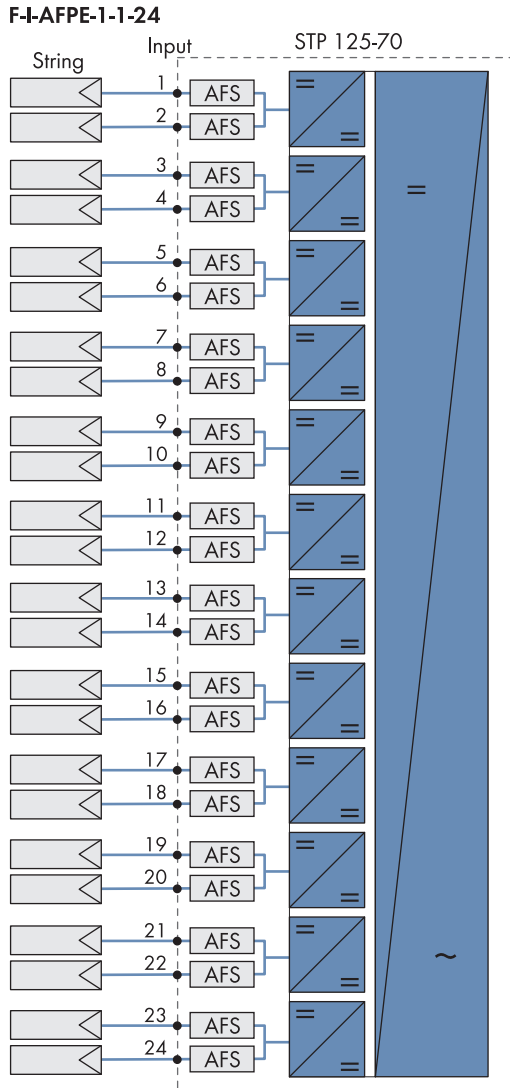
F-I-AFPE-1-1-24

String

Input

STP 125-70

1 AFS
2 AFS
=
=
3 AFS
4 AFS
=
=
5 AFS
6 AFS
=
=
7 AFS
8 AFS
=
=
9 AFS
10 AFS
=
=
11 AFS
12 AFS
=
=
13 AFS
14 AFS
=
=
15 AFS
16 AFS
=
=
17 AFS
18 AFS
=
=
19 AFS
20 AFS
=
=
21 AFS
22 AFS
=
=
23 AFS
24 AFS
=
=

=
~